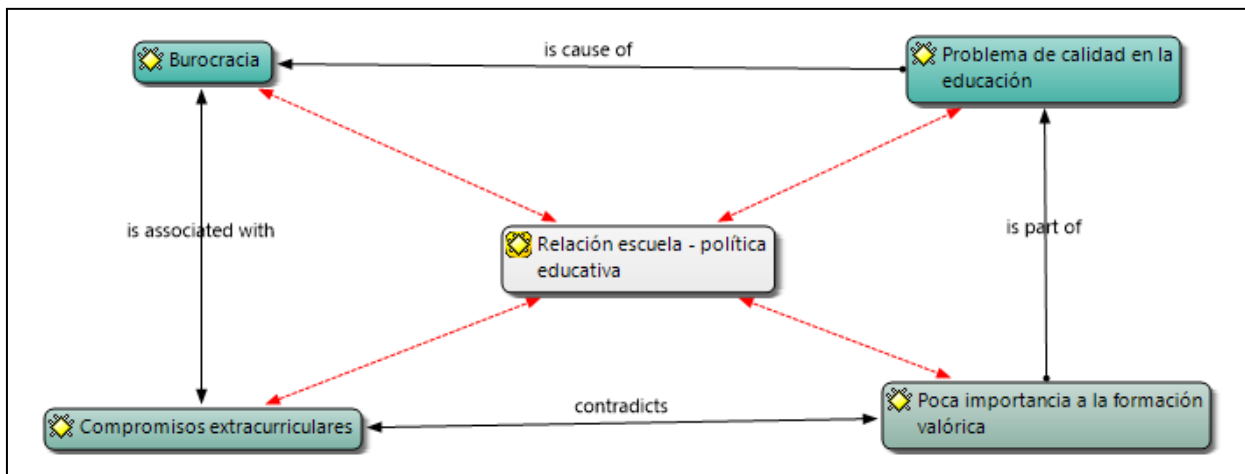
Burocracia

is cause of

Problema de calidad en la educación

is associated with

Relación escuela - política educativa

is part of

contradicts

Compromisos extracurriculares

Poca importancia a la formación valórica